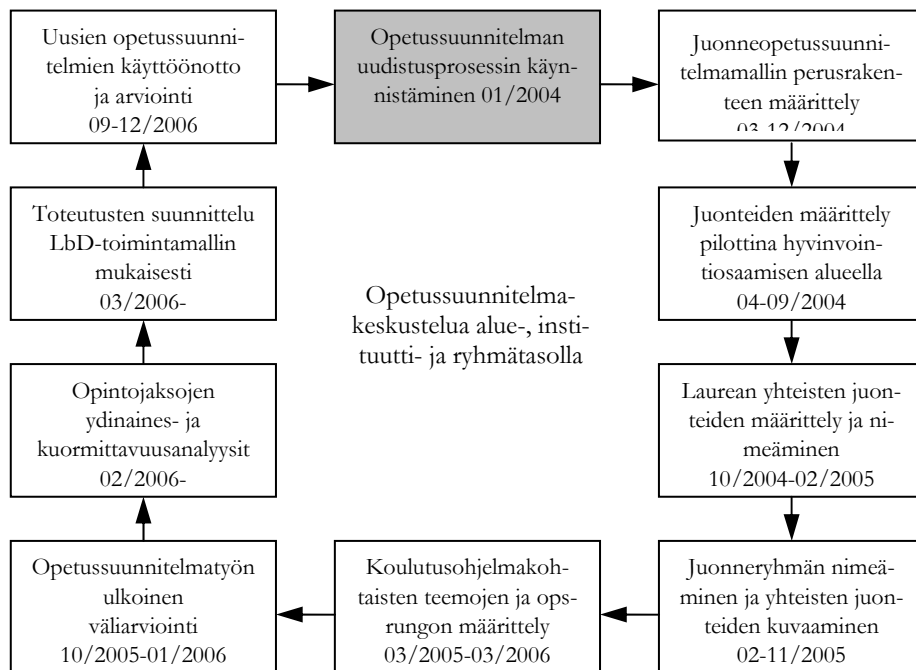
Uusien opetussuunnitelmien käyttöönotto ja arviointi 09-12/2006

Opetussuunnitelman uudistusprosessin käynnistäminen 01/2004

Juonneopetussuunnitelmamallin perusrakenteen määrittely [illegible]

Toteutusten suunnittelu LbD-toimintamallin mukaisesti 03/2006-

Opetussuunnitelmakeskustelua alue-, instituutti- ja ryhmätasolla

Juonteiden määrittely pilottina hyvinvointiosaamisen alueella 04-09/2004

Opintojaksojen ydinaines- ja kuormittavuusanalyysit 02/2006-

Laurean yhteisten juonteiden määrittely ja nimeäminen 10/2004-02/2005

Opetussuunnitelmatyön ulkoinen väliarviointi 10/2005-01/2006

Koulutusohjelmakohtaisten teemojen ja opsrungon määrittely 03/2005-03/2006

Juonneryhmän nimeäminen ja yhteisten juonteiden kuvaaminen 02-11/2005